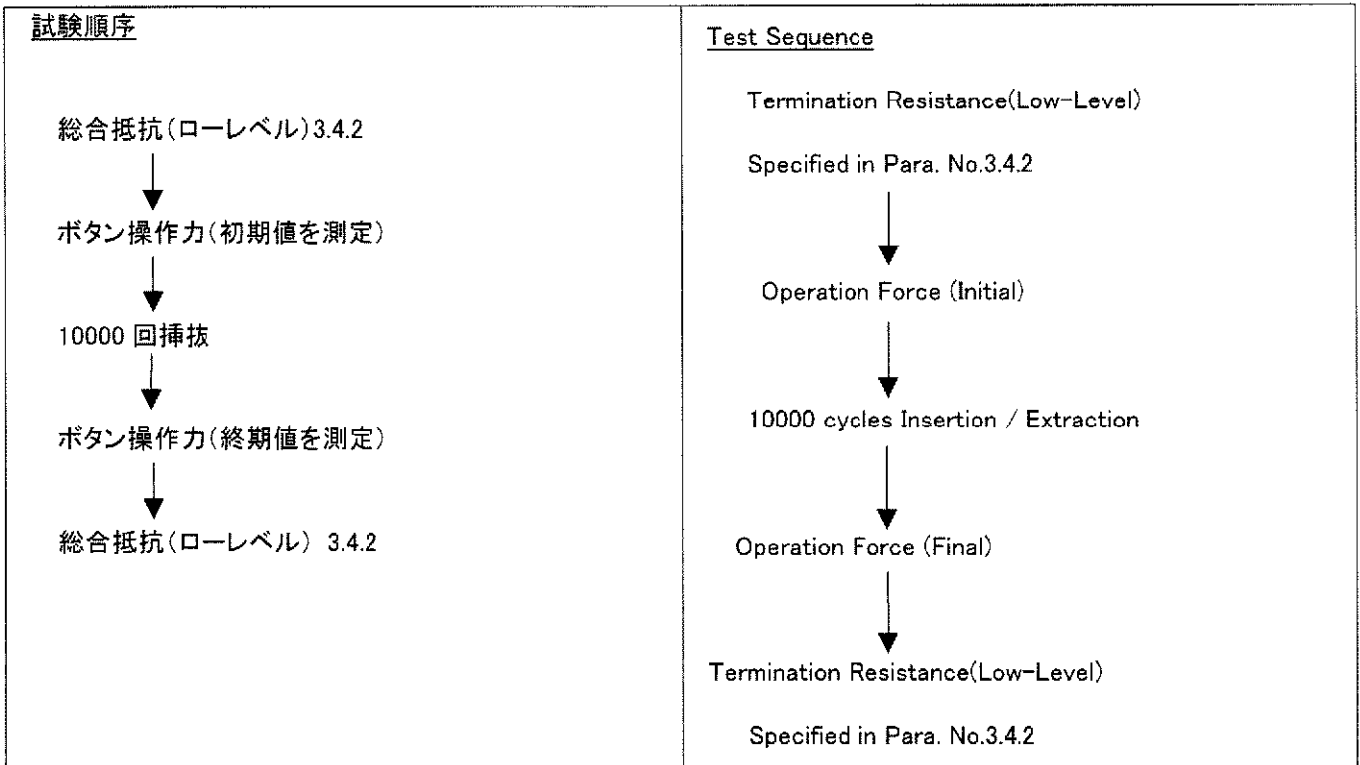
試験順序

総合抵抗(ローレベル)3.4.2

ボタン操作力(初期値を測定)

10000 回挿抜

ボタン操作力(終期値を測定)

総合抵抗(ローレベル) 3.4.2

Test Sequence

Termination Resistance(Low-Level)

Specified in Para. No.3.4.2

Operation Force (Initial)

10000 cycles Insertion / Extraction

Operation Force (Final)

Termination Resistance(Low-Level)

Specified in Para. No.3.4.2